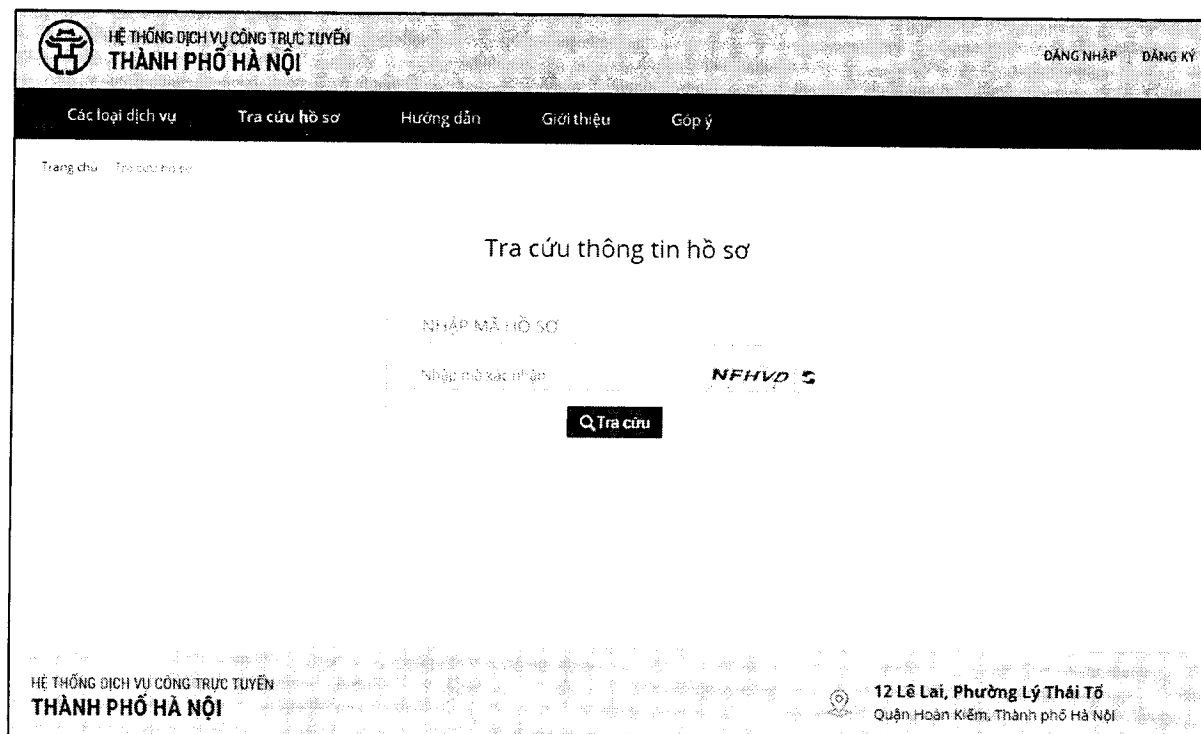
HỆ THỐNG DỊCH VỤ CÔNG TRỰC TUYẾN
THÀNH PHỐ HÀ NỘI

ĐĂNG NHẬP | ĐĂNG KÝ

Các loại dịch vụ
Tra cứu hồ sơ
Hướng dẫn
Giới thiệu
Góp ý

Trang chủ / Tra cứu hồ sơ

Tra cứu thông tin hồ sơ

NHẬP MÃ HỒ SƠ

Nhập mã xác nhận

NFHVD 5

Tra cứu

HỆ THỐNG DỊCH VỤ CÔNG TRỰC TUYẾN
THÀNH PHỐ HÀ NỘI

12 Lê Lai, Phường Lý Thái Tổ
Quận Hoàn Kiếm, Thành phố Hà Nội